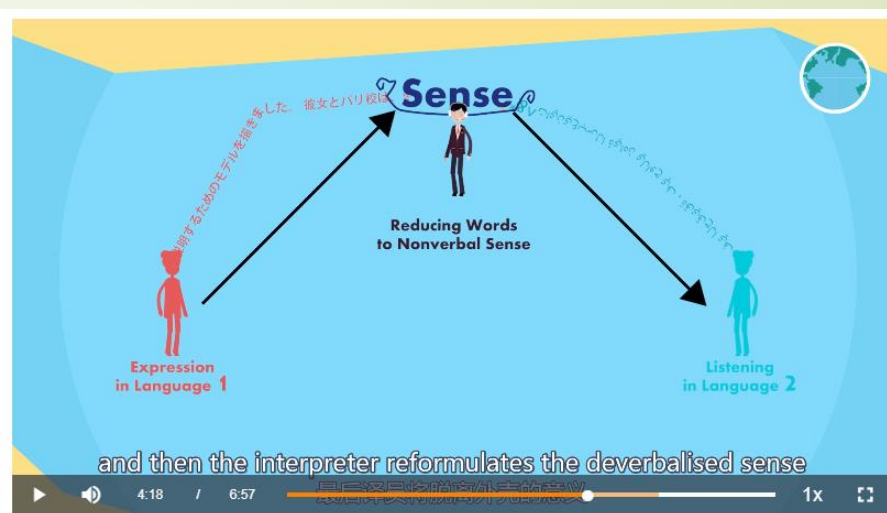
Sense

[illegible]明するためのモデルを描きました。彼女とパリ校は

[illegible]

Reducing Words to Nonverbal Sense

Expression in Language 1

Listening in Language 2

and then the interpreter reformulates the deverbalised sense

最后译员将脱离外壳的意义

4:18 / 6:57

1x